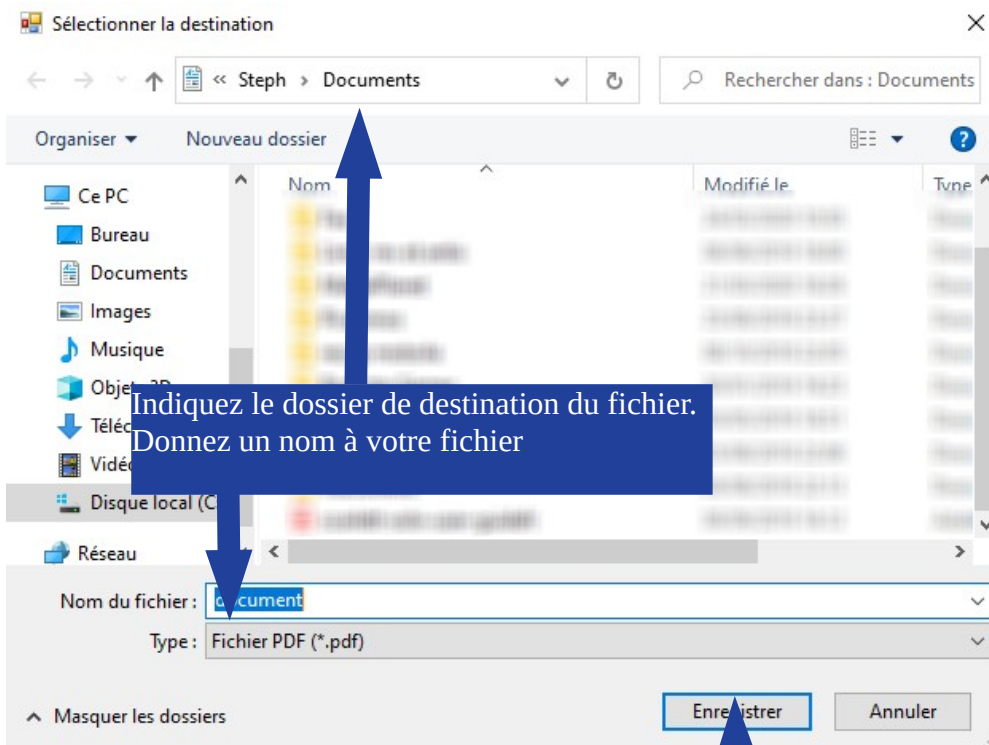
Sélectionner la destination

« Steph › Documents

Rechercher dans : Documents

Organiser ▾ Nouveau dossier

Ce PC
Bureau
Documents
Images
Musique
Objet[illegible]
Téléc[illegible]
Vidéo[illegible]
Disque local (C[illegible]
Réseau

Nom
Modifié le
Type

Indiquez le dossier de destination du fichier.
Donnez un nom à votre fichier

Nom du fichier : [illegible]cument
Type : Fichier PDF (*.pdf)

Masquer les dossiers
Enre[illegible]istrer
Annuler